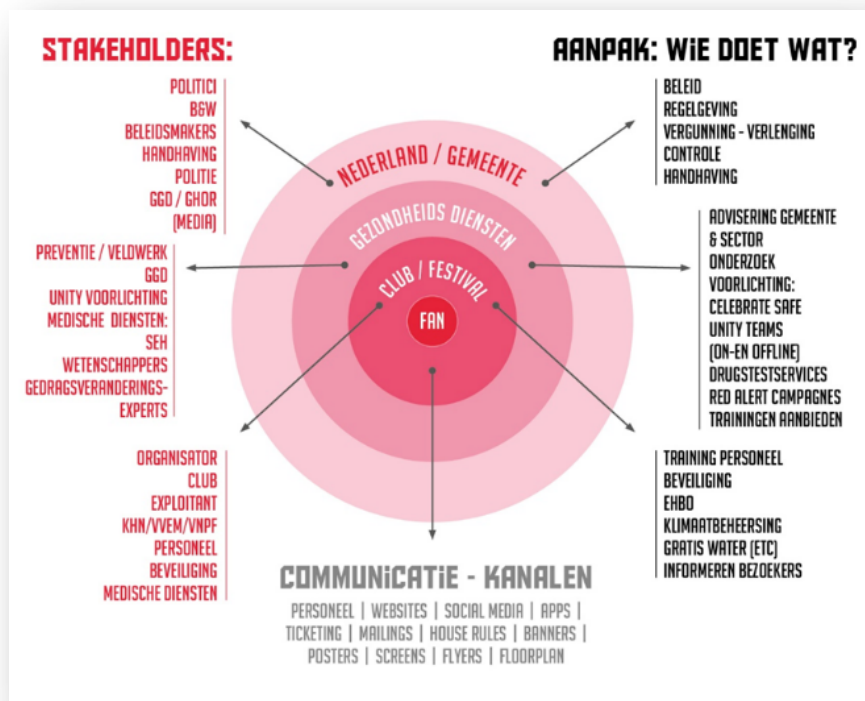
STAKEHOLDERS:

AANPAK: WIE DOET WAT?

POLITICI
B&W
BELEIDSMAKERS
HANDHAVING
POLITIE
GGD / GHOR
(MEDIA)

BELEID
REGELGEVING
VERGUNNING - VERLENGING
CONTROLE
HANDHAVING

NEDERLAND / GEMEENTE

GEZONDHEIDS DIENSTEN

CLUB / FESTIVAL

FAN

PREVENTIE / VELDWERK
GGD
UNITY VOORLICHTING
MEDISCHE DIENSTEN:
SEH
WETENSCHAPPERS
GEDRAGSVERANDERINGS-EXPERTS

ADVISERING GEMEENTE
& SECTOR
ONDERZOEK
VOORLICHTING:
CELEBRATE SAFE
UNITY TEAMS
(ON-EN OFFLINE)
DRUGSTESTSERVICES
RED ALERT CAMPAGNES
TRAININGEN AANBIEDEN

ORGANISATOR
CLUB
EXPLOITANT
KHN/VVEM/VNPF
PERSONEEL
BEVEILIGING
MEDISCHE DIENSTEN

TRAINING PERSONEEL
BEVEILIGING
EHBO
KLIMAATBEHEERSING
GRATIS WATER (ETC)
INFORMEREN BEZOEKERS

COMMUNICATIE - KANALEN

PERSONEEL | WEBSITES | SOCIAL MEDIA | APPS | TICKETING | MAILINGS | HOUSE RULES | BANNERS | POSTERS | SCREENS | FLYERS | FLOORPLAN